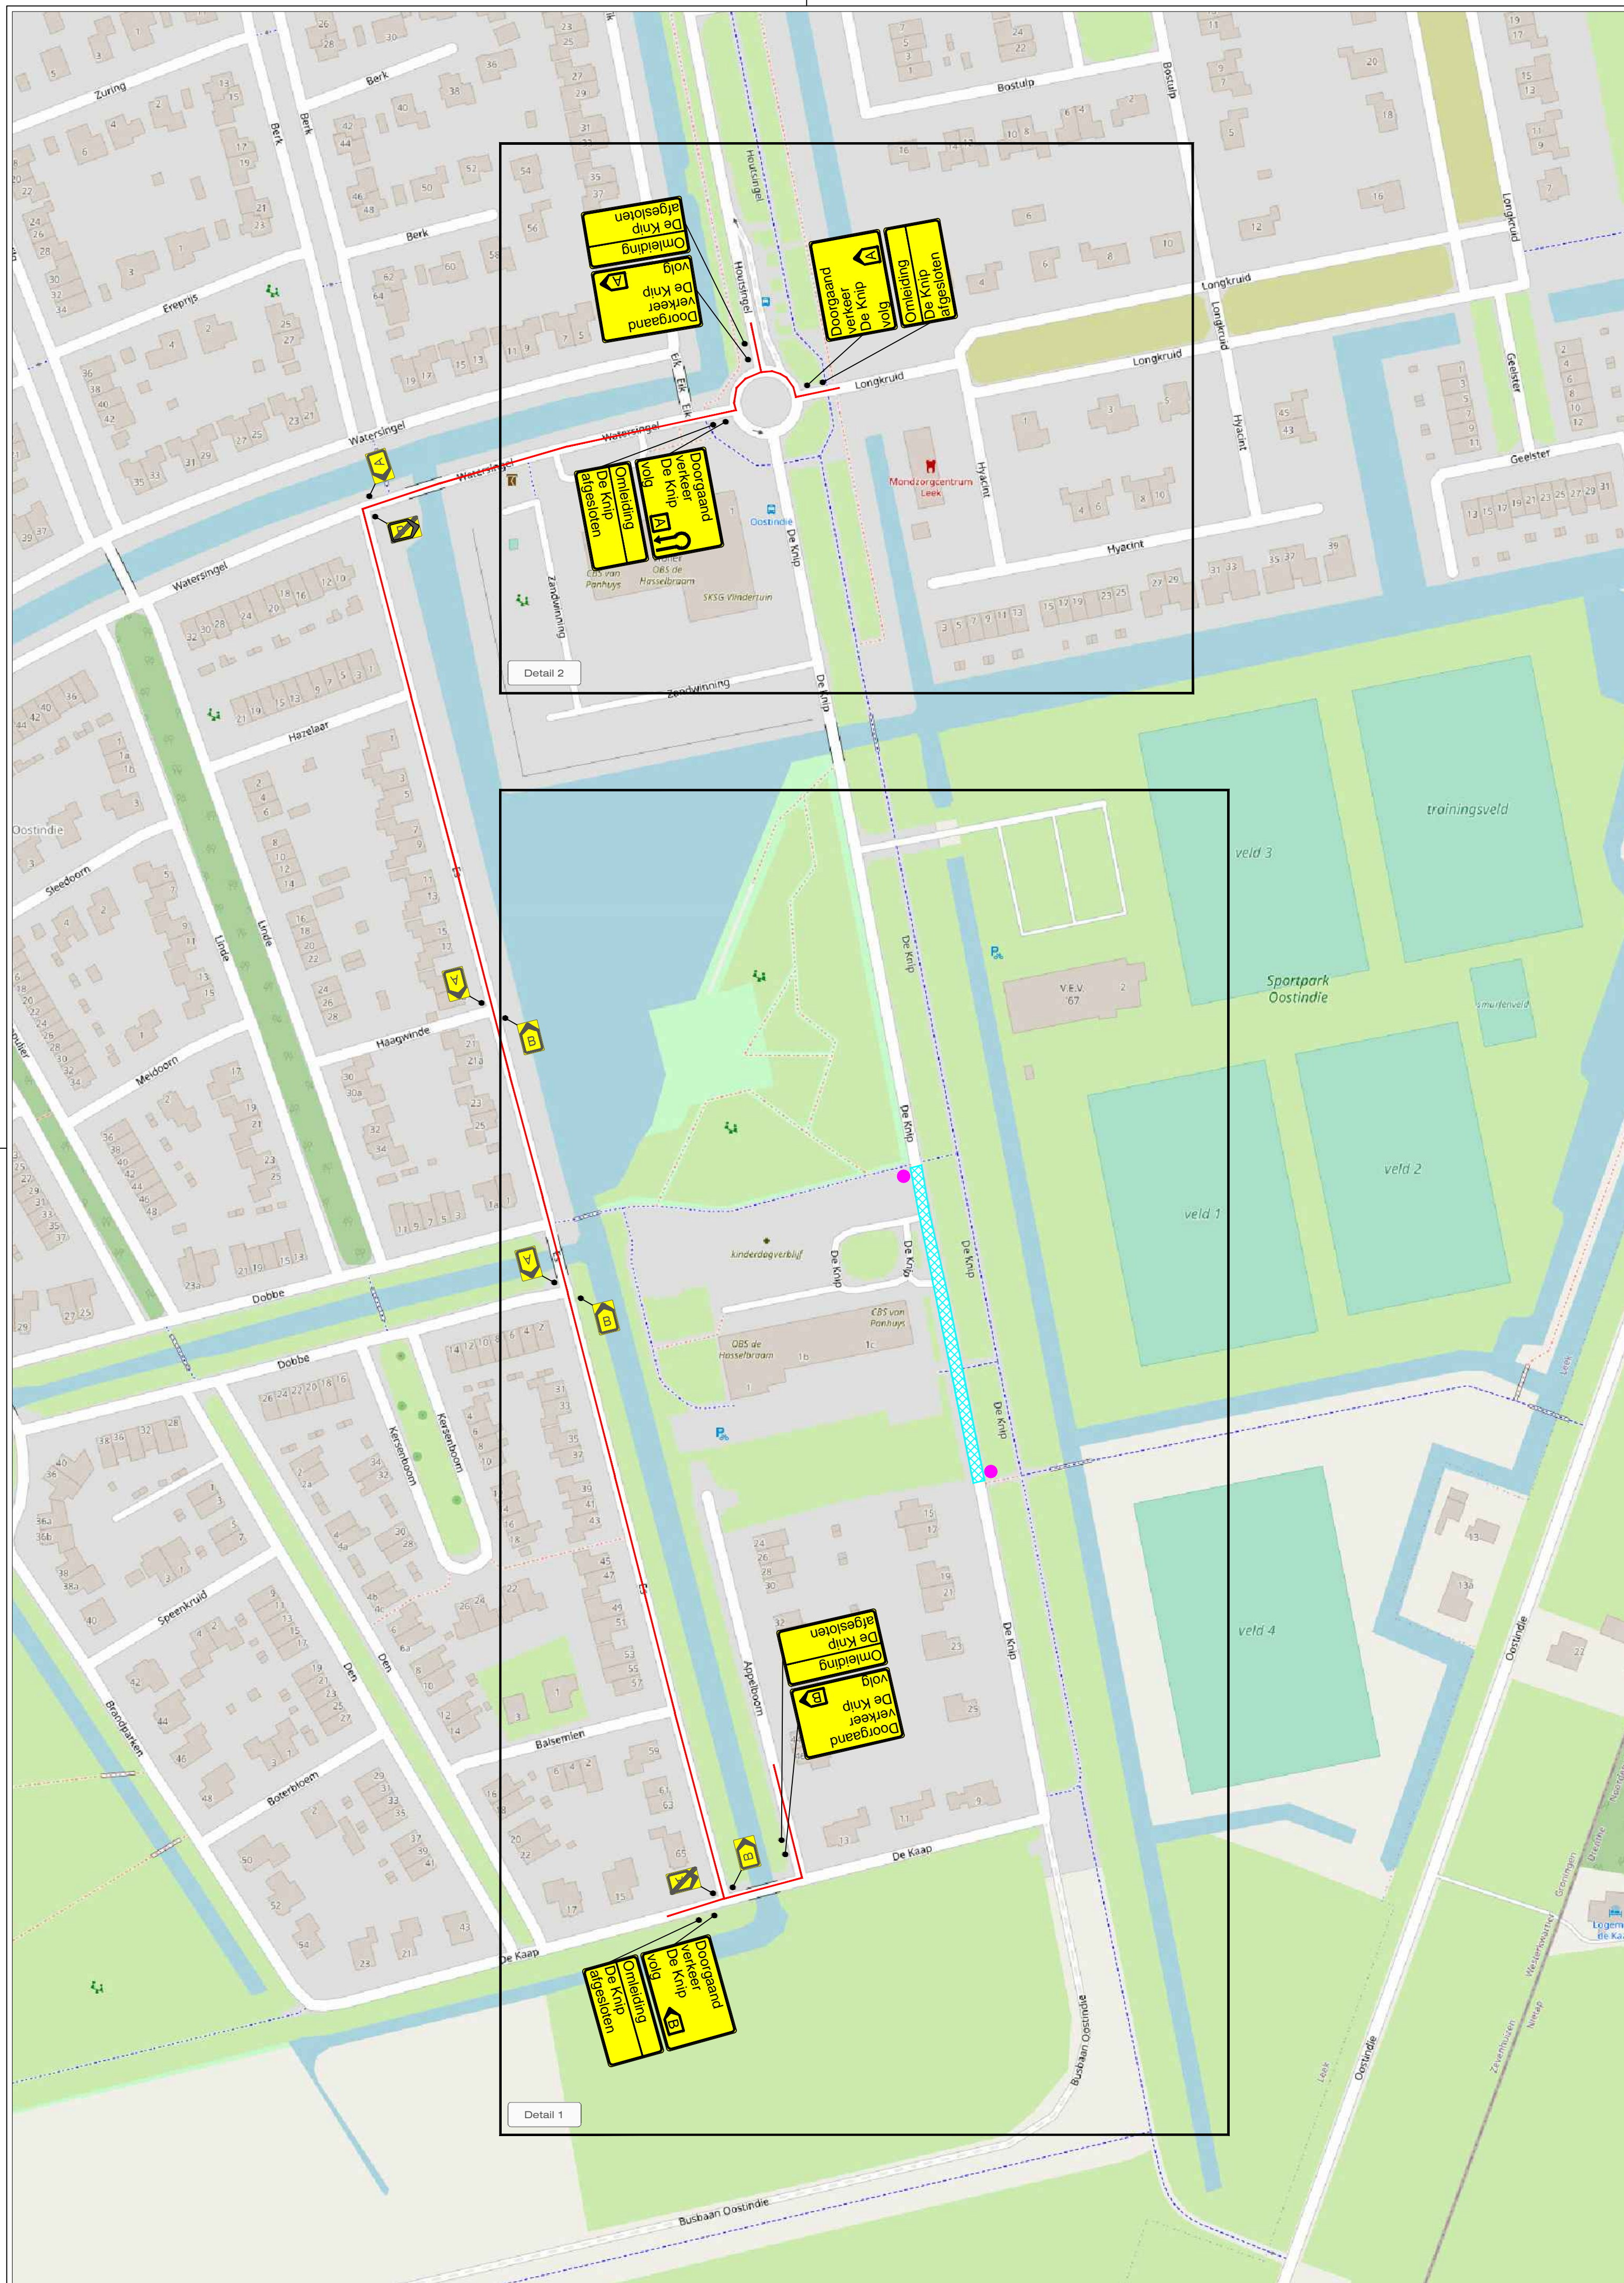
Zuring
Berk
Berk
Berk
Berk
Ereprijs
Watersingel
Watersingel
Watersingel
Watersingel
Houtsingel
Houtsingel
Eik
Eik
Bostulp
Bostulp
Longkruid
Longkruid
Longkruid
Longkruid
Longkruid
Geelster
Geelster
Hyacint
Hyacint
Hyacint
Mondzorgcentrum Leek
Oostindie
De Knip
Zandwinning
Zandwinning
OBS de Hasselbraam
CBS van Ponhuys
SKSG Vlindertuin

Omleiding
De Knip
afgesloten

Doorgaand
verkeer
De Knip
volg
A

Doorgaand
verkeer
De Knip
volg
A

Omleiding
De Knip
afgesloten

Doorgaand
verkeer
De Knip
volg
A

Omleiding
De Knip
afgesloten

Detail 2

Hazelaar
Oostindie
Steedoorn
Linde
Meidoorn
Haagwinde
Dobbe
Dobbe
Kersenboom
Kersenboom
Speenkruid
Den
Den
Brandparken
Boterbloem
Balsemien
Appelboom
De Kaap
De Kaap
De Knip
De Knip
De Knip
De Knip
De Knip
De Knip
kinderdagverblijf
CBS van Ponhuys
OBS de Hasselbraam
trainingsveld
veld 3
V.E.V. '67
Sportpark Oostindie
smurfenveld
veld 2
veld 1
veld 4
Leek
Oostindie
Oostindie
Busbaan Oostindie
Busbaan Oostindie
Zevenhuizen
Westerkwartier
Groningen
Nietap
Leek
A
A
A
B
B
B

Omleiding
De Knip
afgesloten

Doorgaand
verkeer
De Knip
volg
B

Doorgaand
verkeer
De Knip
volg
B

Omleiding
De Knip
afgesloten

Detail 1